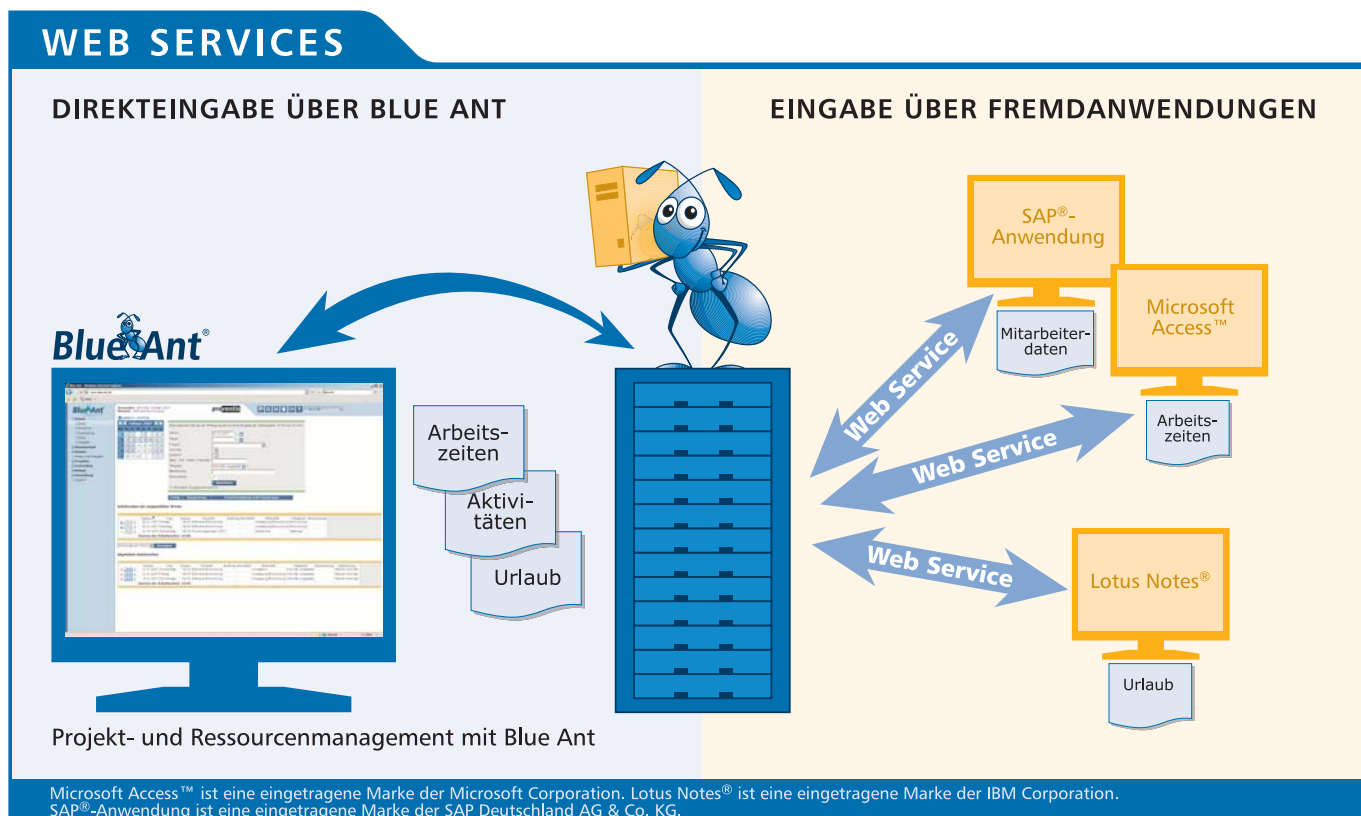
WEB SERVICES

DIREKTEINGABE ÜBER BLUE ANT

EINGABE ÜBER FREMDANWENDUNGEN

Blue Ant®

Arbeits-zeiten

Aktivi-täten

Urlaub

SAP®-Anwendung

Mitarbeiter-daten

Microsoft Access™

Arbeits-zeiten

Web Service

Web Service

Web Service

Lotus Notes®

Urlaub

Projekt- und Ressourcenmanagement mit Blue Ant

Microsoft Access™ ist eine eingetragene Marke der Microsoft Corporation. Lotus Notes® ist eine eingetragene Marke der IBM Corporation. SAP®-Anwendung ist eine eingetragene Marke der SAP Deutschland AG & Co. KG.